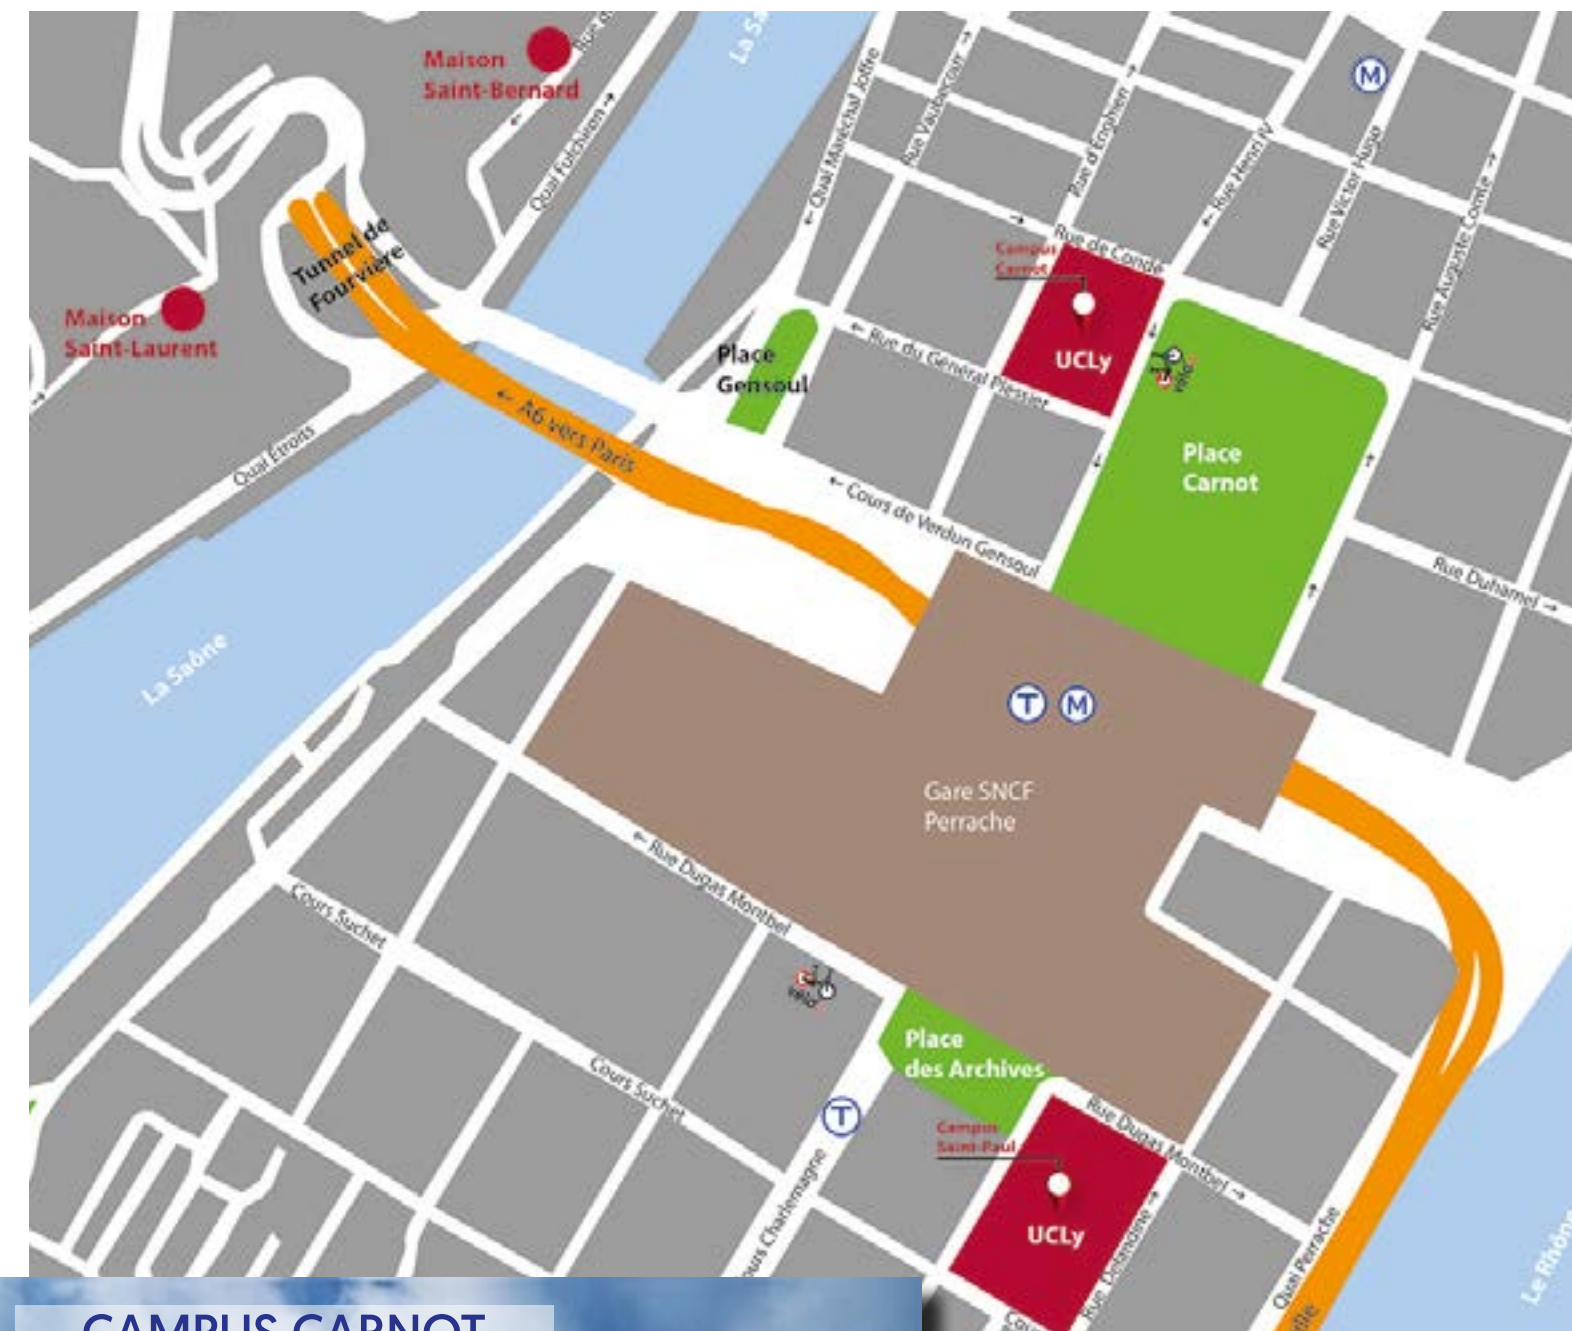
Maison Saint-Bernard

Rue d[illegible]

La Saône

Quai Fulchiron

Quai Maréchal Joffre

Rue Vaubecour

Rue d'Enghien

Rue Henri IV

Rue Victor Hugo

Rue Auguste Comte

Tunnel de Fourvière

Maison Saint-Laurent

Campus Carnot

Rue de Condé

Place Gensoul

Rue du Général Plessier

UCLy

vélo'v

Place Carnot

← A6 vers Paris

Quai Fulchiron

Cours de Verdun Gensoul

Rue Duhamel

La Saône

Gare SNCF Perrache

Rue Dugas Montbel

Cours Suchet

vélo'v

Place des Archives

Cours Suchet

Campus Saint-Paul

Rue Dugas Montbel

UCLy

Cours Charlemagne

Rue Delandine

Quai Perrache

Le Rhône

Cou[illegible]

CAMPUS CARNOT